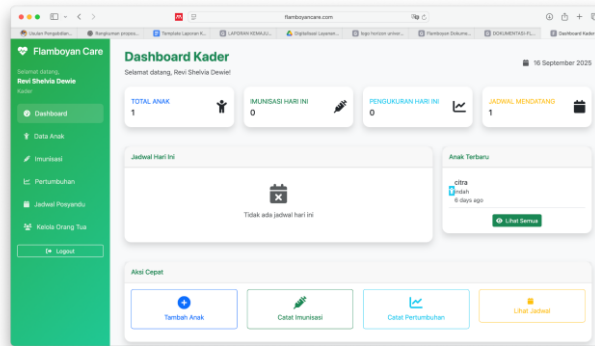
flamboyancare.com

Usulan Pengabdian... | Rangkuman propos... | Template Laporan K... | LAPORAN KEMAJU... | Digitalisasi Layanan... | logo horizon univer... | Flamboyan Dokume... | DOKUMENTASI FL... | Dashboard Kader

Flamboyan Care

Selamat datang,
Revi Shelvia Dewie
Kader

Dashboard
Data Anak
Imunisasi
Pertumbuhan
Jadwal Posyandu
Kelola Orang Tua
Logout

Dashboard Kader
Selamat datang, Revi Shelvia Dewie!

16 September 2025

TOTAL ANAK
1

IMUNISASI HARI INI
0

PENGUKURAN HARI INI
0

JADWAL MENDATANG
1

Jadwal Hari Ini

Tidak ada jadwal hari ini

Anak Terbaru

citra
Indah
6 days ago

Lihat Semua

Aksi Cepat

Tambah Anak

Catat Imunisasi

Catat Pertumbuhan

Lihat Jadwal